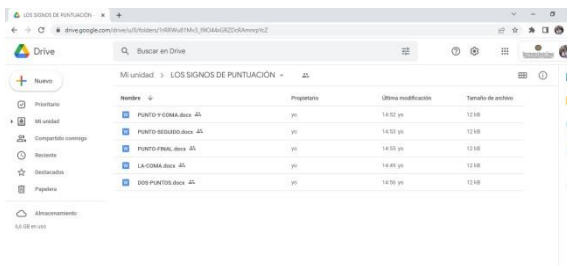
LOS SIGNOS DE PUNTUACIÓN ×
drive.google.com/drive/u/0/folders/1rRRWu81Mv3_fWO4kGRZOcRAmmrpYcZ

Drive

Buscar en Drive

Nuevo

Prioritario
Mi unidad
Compartido conmigo
Reciente
Destacados
Papelera

Almacenamiento
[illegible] GB en uso

Mi unidad > LOS SIGNOS DE PUNTUACIÓN

| Nombre ↓ | Propietario | Última modificación | Tamaño de archivo |
|---|---|---|---|
| PUNTO-Y-COMA.docx | yo | 14:52 yo | 12 kB |
| PUNTO-SEGUIDO.docx | yo | 14:55 yo | 12 kB |
| PUNTO-FINAL.docx | yo | 14:55 yo | 12 kB |
| LA-COMA.docx | yo | 14:49 yo | 12 kB |
| DOS-PUNTOS.docx | yo | 14:56 yo | 12 kB |